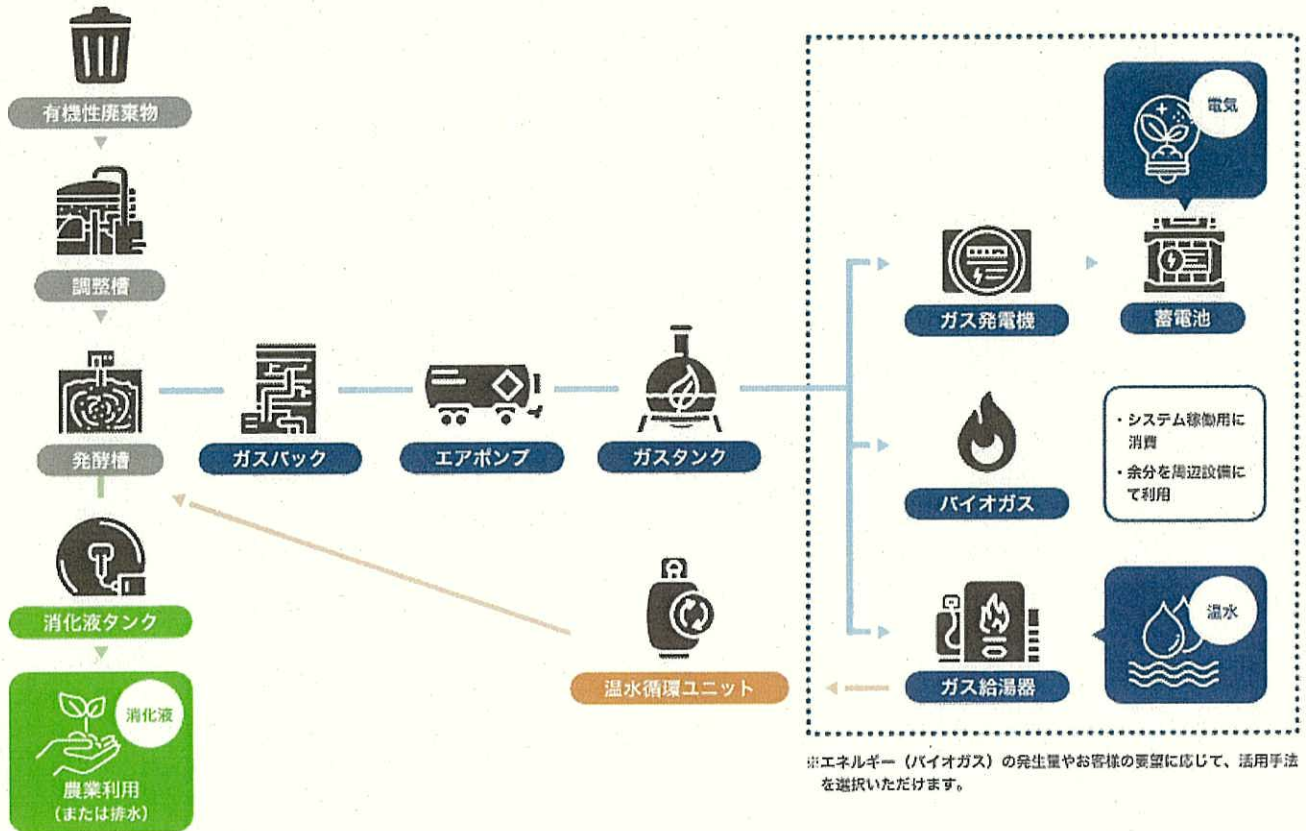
有機性廃棄物

調整槽

発酵槽

消化液タンク

消化液

農業利用
（または排水）

ガスバック

エアポンプ

ガスタンク

温水循環ユニット

電気

ガス発電機

蓄電池

バイオガス

・システム稼働用に消費
・余分を周辺設備にて利用

温水

ガス給湯器

※エネルギー（バイオガス）の発生量やお客様の要望に応じて、活用手法を選択いただけます。